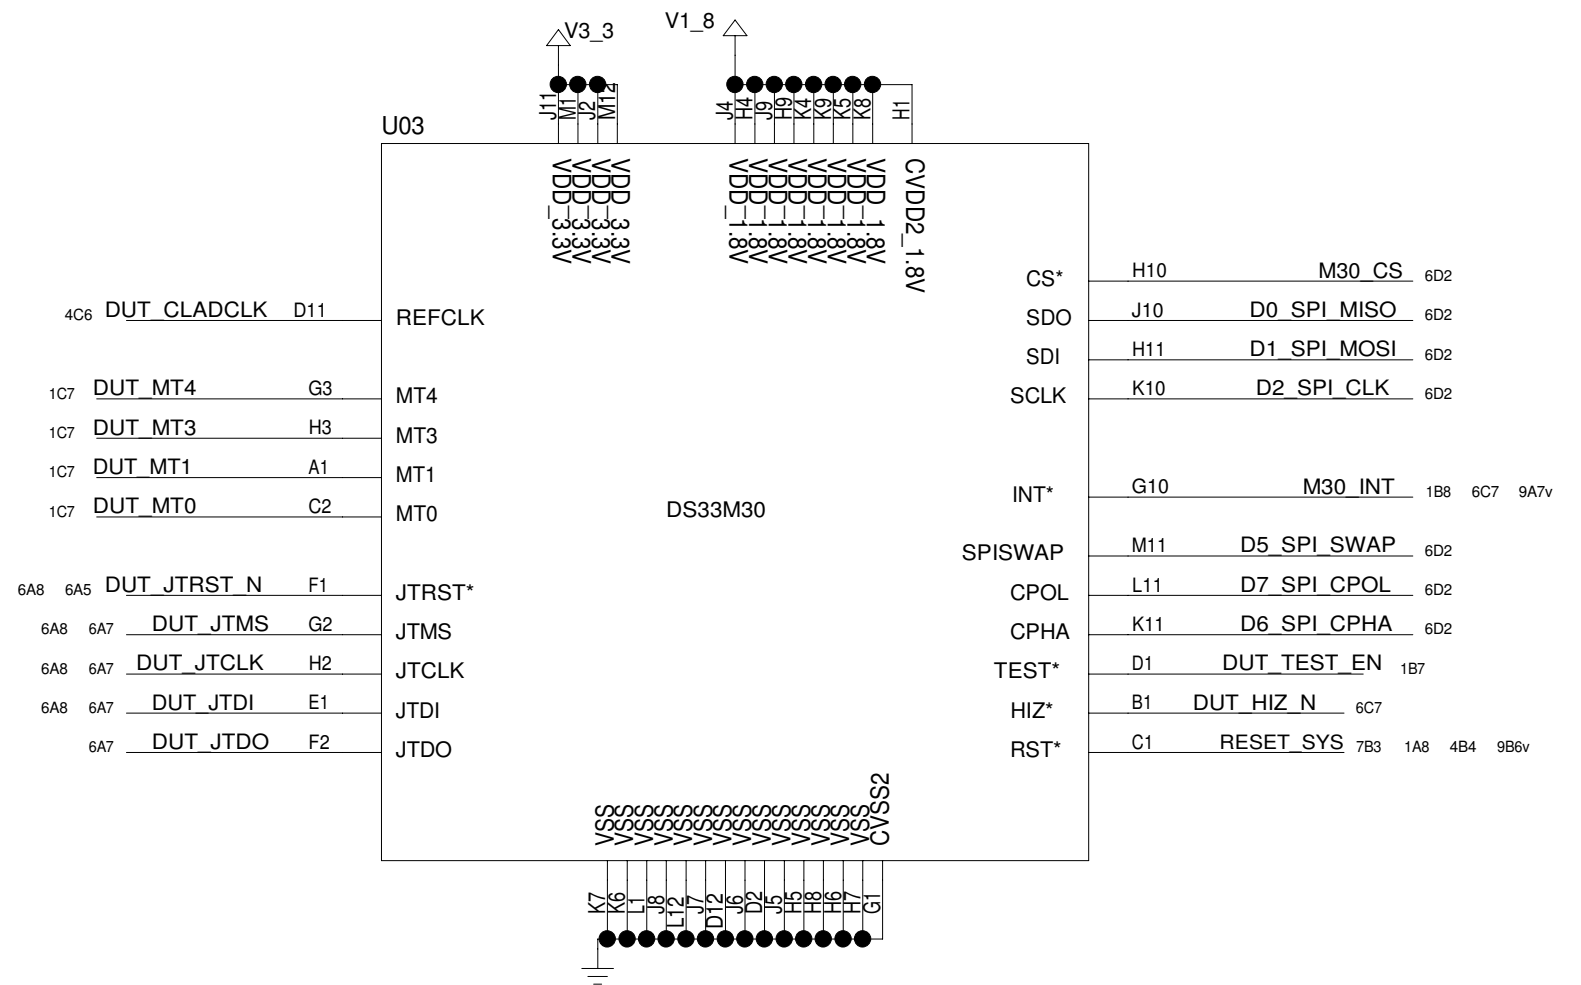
V3_3
V1_8

J11 M1 J2 M12
J4 H4 J9 H9 K4 K9 K5 K8 H1

U03

VDD_3.3V
VDD_3.3V
VDD_3.3V
VDD_3.3V

VDD_1.8V
VDD_1.8V
VDD_1.8V
VDD_1.8V
VDD_1.8V
VDD_1.8V
VDD_1.8V
VDD_1.8V
CVDD2_1.8V

4C6 DUT_CLADCLK D11 REFCLK
1C7 DUT_MT4 G3 MT4
1C7 DUT_MT3 H3 MT3
1C7 DUT_MT1 A1 MT1
1C7 DUT_MT0 C2 MT0
6A8 6A5 DUT_JTRST_N F1 JTRST*
6A8 6A7 DUT_JTMS G2 JTMS
6A8 6A7 DUT_JTCLK H2 JTCLK
6A8 6A7 DUT_JTDI E1 JTDI
6A7 DUT_JTDO F2 JTDO

DS33M30

CS* H10 M30_CS 6D2
SDO J10 D0_SPI_MISO 6D2
SDI H11 D1_SPI_MOSI 6D2
SCLK K10 D2_SPI_CLK 6D2
INT* G10 M30_INT 1B8 6C7 9A7v
SPISWAP M11 D5_SPI_SWAP 6D2
CPOL L11 D7_SPI_CPOL 6D2
CPHA K11 D6_SPI_CPHA 6D2
TEST* D1 DUT_TEST_EN 1B7
HIZ* B1 DUT_HIZ_N 6C7
RST* C1 RESET_SYS 7B3 1A8 4B4 9B6v

VSS VSS VSS VSS VSS VSS VSS VSS VSS VSS VSS VSS VSS CVSS2

K7 K6 L1 J8 L12 J7 D12 J6 D2 J5 H5 H8 H6 H7 G1